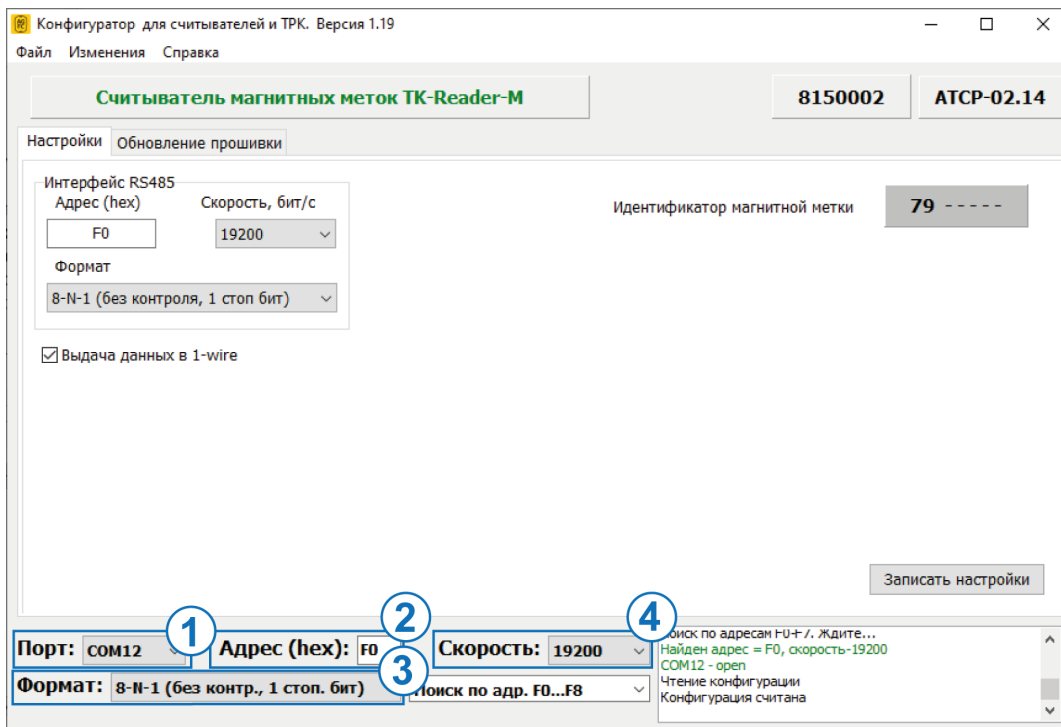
Конфигуратор для считывателей и ТРК. Версия 1.19

Файл Изменения Справка

Считыватель магнитных меток TK-Reader-M

8150002

ATCP-02.14

Настройки Обновление прошивки

Интерфейс RS485

Адрес (hex)

F0

Скорость, бит/с

19200

Формат

8-N-1 (без контроля, 1 стоп бит)

Выдача данных в 1-wire

Идентификатор магнитной метки

79 - - - - -

Записать настройки

1 Порт: COM12

2 Адрес (hex): F0

3 Формат: 8-N-1 (без контр., 1 стоп. бит)

4 Скорость: 19200

Поиск по адр. F0...F8

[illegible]оиск по адресам F0+F7. Ждите...
Найден адрес = F0, скорость-19200
COM12 - open
Чтение конфигурации
Конфигурация считана